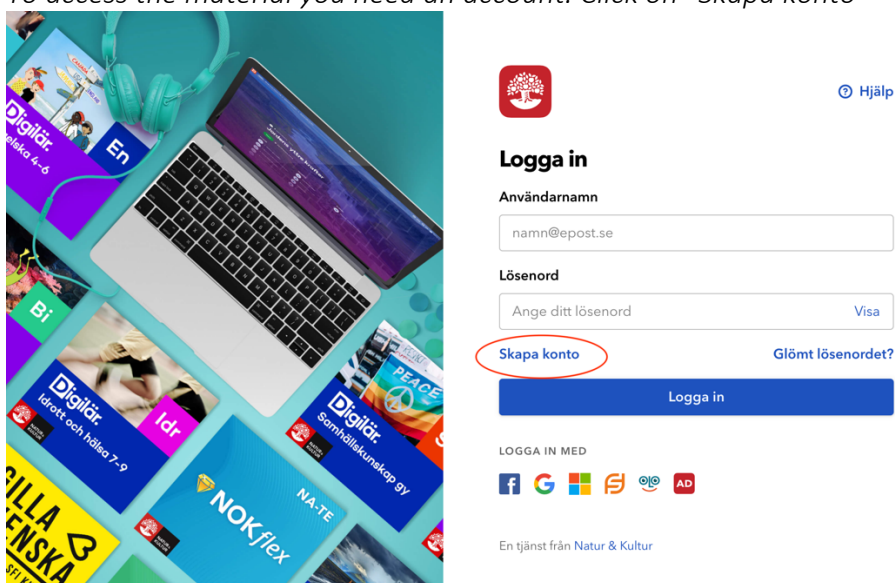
To access the material you need an account. Click on "Skapa konto"

Digilär. Engelska 4–6
En
Bi
Digilär. Idrott och hälsa 7–9
Idr
NOKflex
NA-TE
Digilär. Samhällskunskap gy
PEACE

? Hjälp

Logga in

Användarnamn

namn@epost.se

Lösenord

Ange ditt lösenord

Visa

Skapa konto

Glömt lösenordet?

Logga in

LOGGA IN MED

AD

En tjänst från Natur & Kultur